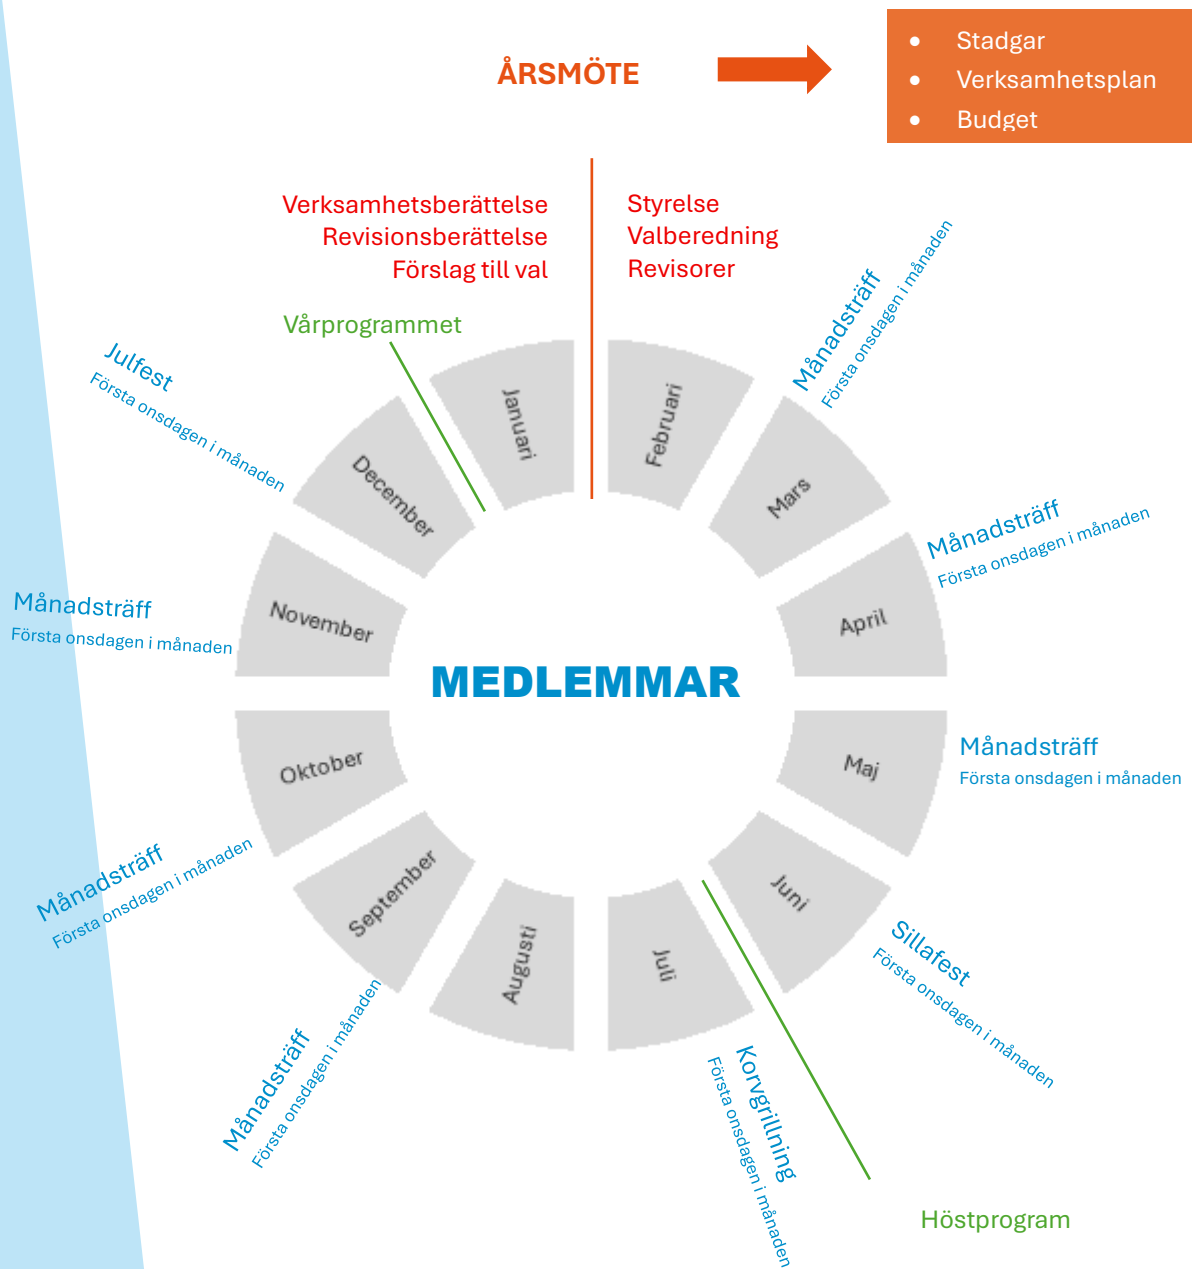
ÅRSMÖTE

- Stadgar
- Verksamhetsplan
- Budget

Verksamhetsberättelse
Revisionsberättelse
Förslag till val

Styrelse
Valberedning
Revisorer

Vårprogrammet

Januari
Februari
Mars
April
Maj
Juni
Juli
Augusti
September
Oktober
November
December

MEDLEMMAR

Månadsträff
Första onsdagen i månaden

Månadsträff
Första onsdagen i månaden

Månadsträff
Första onsdagen i månaden

Sillafest
Första onsdagen i månaden

Korvgrillning
Första onsdagen i månaden

Höstprogram

Månadsträff
Första onsdagen i månaden

Månadsträff
Första onsdagen i månaden

Månadsträff
Första onsdagen i månaden

Julfest
Första onsdagen i månaden